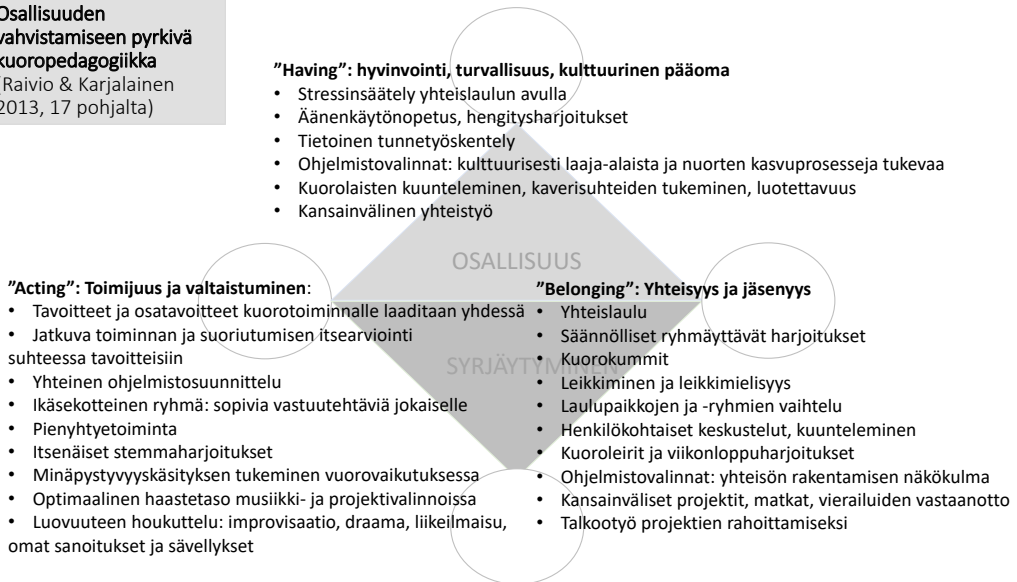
Osallisuuden vahvistamiseen pyrkivä kuoropedagogiikka
(Raivio & Karjalainen 2013, 17 pohjalta)

**"Having": hyvinvointi, turvallisuus, kulttuurinen pääoma**
- Stressinsäätely yhteislaulun avulla
- Äänenkäytönopetus, hengitysharjoitukset
- Tietoinen tunnetyöskentely
- Ohjelmistovalinnat: kulttuurisesti laaja-alaista ja nuorten kasvuprosesseja tukevaa
- Kuorolaisten kuunteleminen, kaverisuhteiden tukeminen, luotettavuus
- Kansainvälinen yhteistyö

OSALLISUUS

**"Acting": Toimijuus ja valtaistuminen**:
- Tavoitteet ja osatavoitteet kuorotoiminnalle laaditaan yhdessä
- Jatkuva toiminnan ja suoriutumisen itsearviointi suhteessa tavoitteisiin
- Yhteinen ohjelmistosuunnittelu
- Ikäsekotteinen ryhmä: sopivia vastuutehtäviä jokaiselle
- Pienyhtyetoiminta
- Itsenäiset stemmaharjoitukset
- Minäpystyvyyskäsityksen tukeminen vuorovaikutuksessa
- Optimaalinen haastetaso musiikki- ja projektivalinnoissa
- Luovuuteen houkuttelu: improvisaatio, draama, liikeilmaisu, omat sanoitukset ja sävellykset

SYRJÄYTYMINEN

**"Belonging": Yhteisyys ja jäsenyys**
- Yhteislaulu
- Säännölliset ryhmäyttävät harjoitukset
- Kuorokummit
- Leikkiminen ja leikkimielisyys
- Laulupaikkojen ja -ryhmien vaihtelu
- Henkilökohtaiset keskustelut, kuunteleminen
- Kuoroleirit ja viikonloppuharjoitukset
- Ohjelmistovalinnat: yhteisön rakentamisen näkökulma
- Kansainväliset projektit, matkat, vierailuiden vastaanotto
- Talkootyö projektien rahoittamiseksi